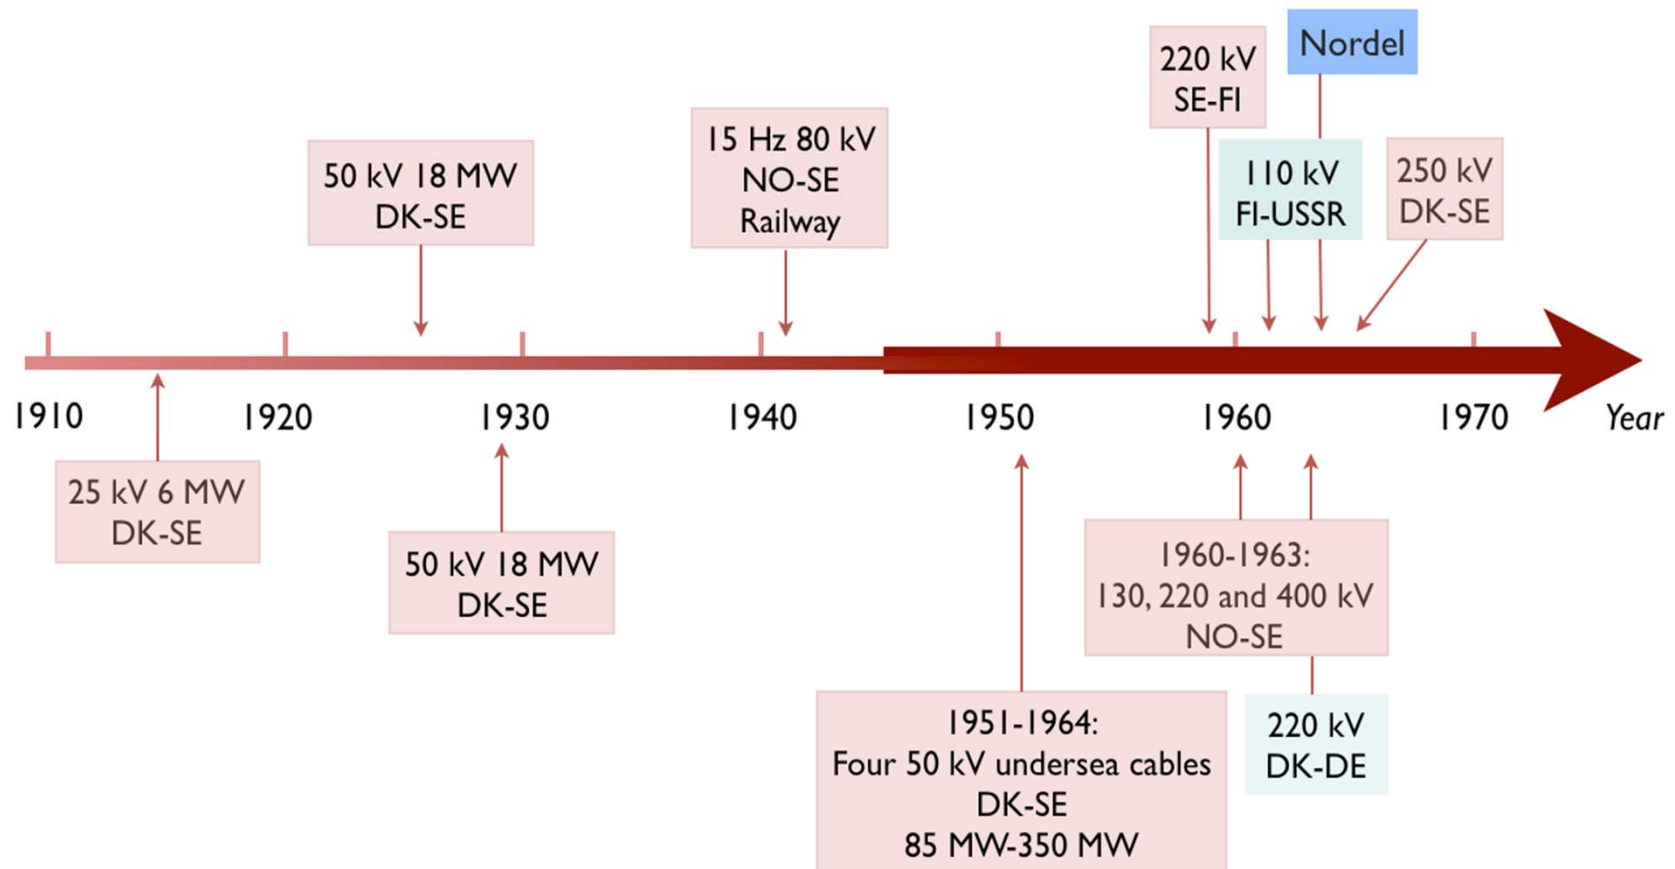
220 kV
SE-FI

Nordel

50 kV 18 MW
DK-SE

15 Hz 80 kV
NO-SE
Railway

110 kV
FI-USSR

250 kV
DK-SE

1910 1920 1930 1940 1950 1960 1970 Year

25 kV 6 MW
DK-SE

50 kV 18 MW
DK-SE

1960-1963:
130, 220 and 400 kV
NO-SE

220 kV
DK-DE

1951-1964:
Four 50 kV undersea cables
DK-SE
85 MW-350 MW